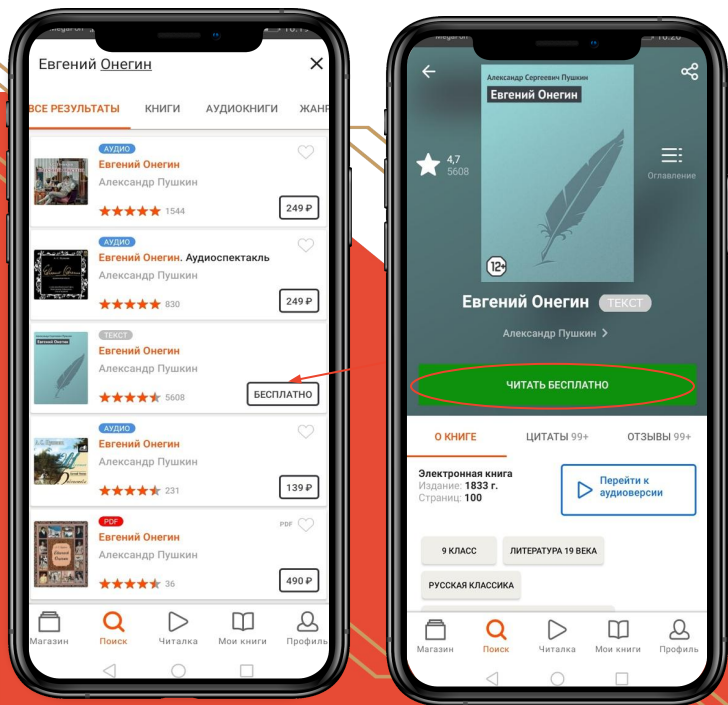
Евгений Онегин

ВСЕ РЕЗУЛЬТАТЫ КНИГИ АУДИОКНИГИ ЖАНР

АУДИО
Евгений Онегин
Александр Пушкин
1544
249 ₽

АУДИО
Евгений Онегин. Аудиоспектакль
Александр Пушкин
830
249 ₽

ТЕКСТ
Евгений Онегин
Александр Пушкин
5608
БЕСПЛАТНО

АУДИО
Евгений Онегин
Александр Пушкин
231
139 ₽

PDF
Евгений Онегин
Александр Пушкин
PDF
36
490 ₽

Магазин Поиск Читалка Мои книги Профиль

Александр Сергеевич Пушкин
Евгений Онегин
12+
4,7
5608
Оглавление
Евгений Онегин ТЕКСТ
Александр Пушкин >
ЧИТАТЬ БЕСПЛАТНО
О КНИГЕ ЦИТАТЫ 99+ ОТЗЫВЫ 99+
Электронная книга
Издание: 1833 г.
Страниц: 100
Перейти к аудиоверсии
9 КЛАСС
ЛИТЕРАТУРА 19 ВЕКА
РУССКАЯ КЛАССИКА
Магазин Поиск Читалка Мои книги Профиль